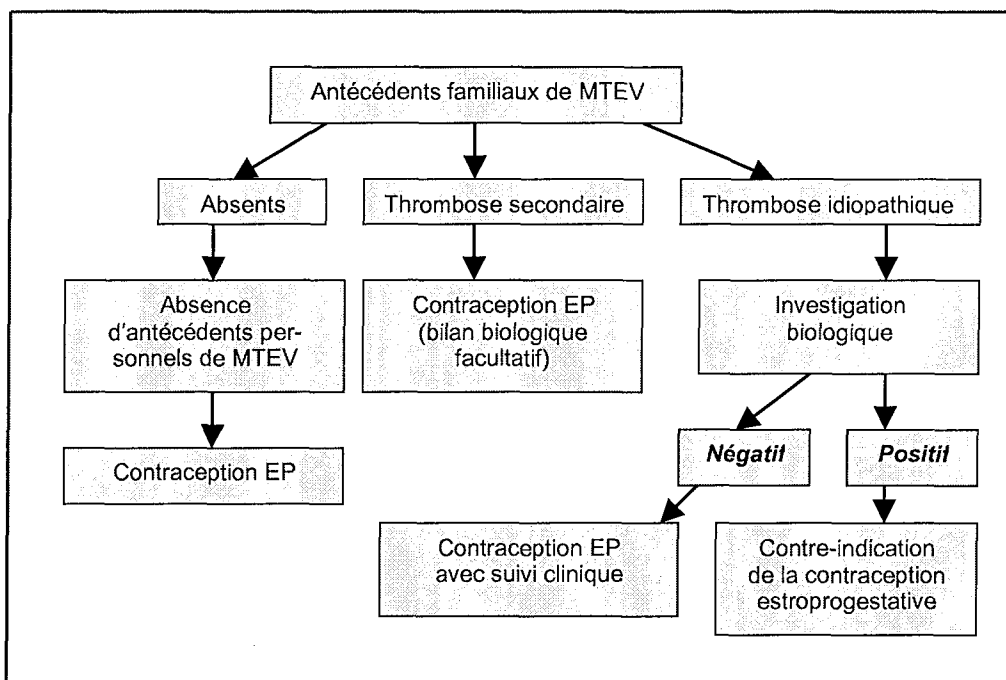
Antécédents familiaux de MTEV

Absents

Thrombose secondaire

Thrombose idiopathique

Absence d'antécédents personnels de MTEV

Contraception EP

Contraception EP (bilan biologique facultatif)

Investigation biologique

Négatif

Positif

Contraception EP avec suivi clinique

Contre-indication de la contraception estroprogestative